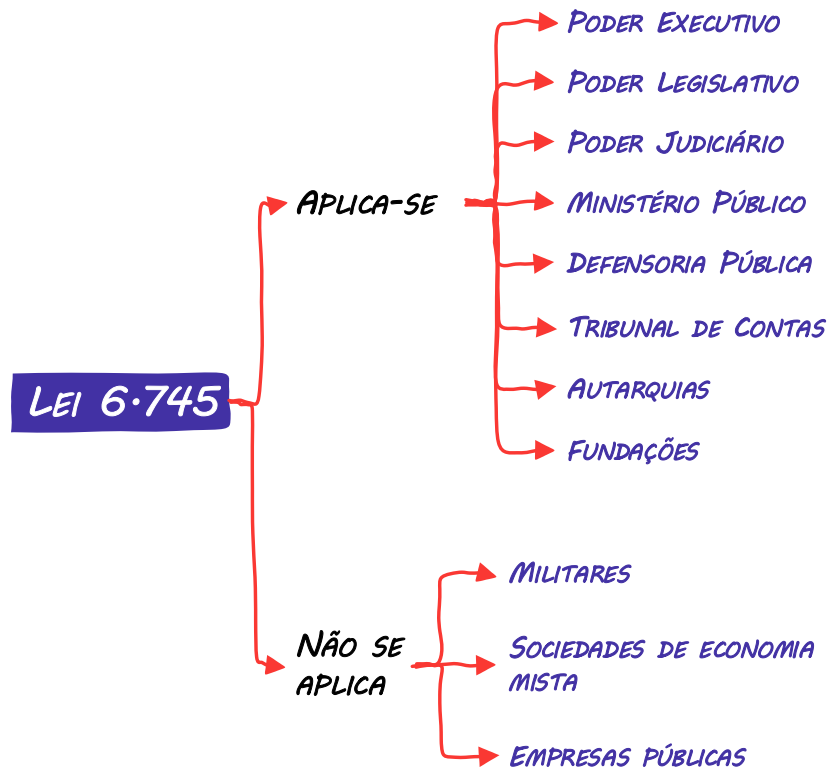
Lei 6.745

Aplica-se

Poder Executivo

Poder Legislativo

Poder Judiciário

Ministério Público

Defensoria Pública

Tribunal de Contas

Autarquias

Fundações

Não se aplica

Militares

Sociedades de economia mista

Empresas públicas